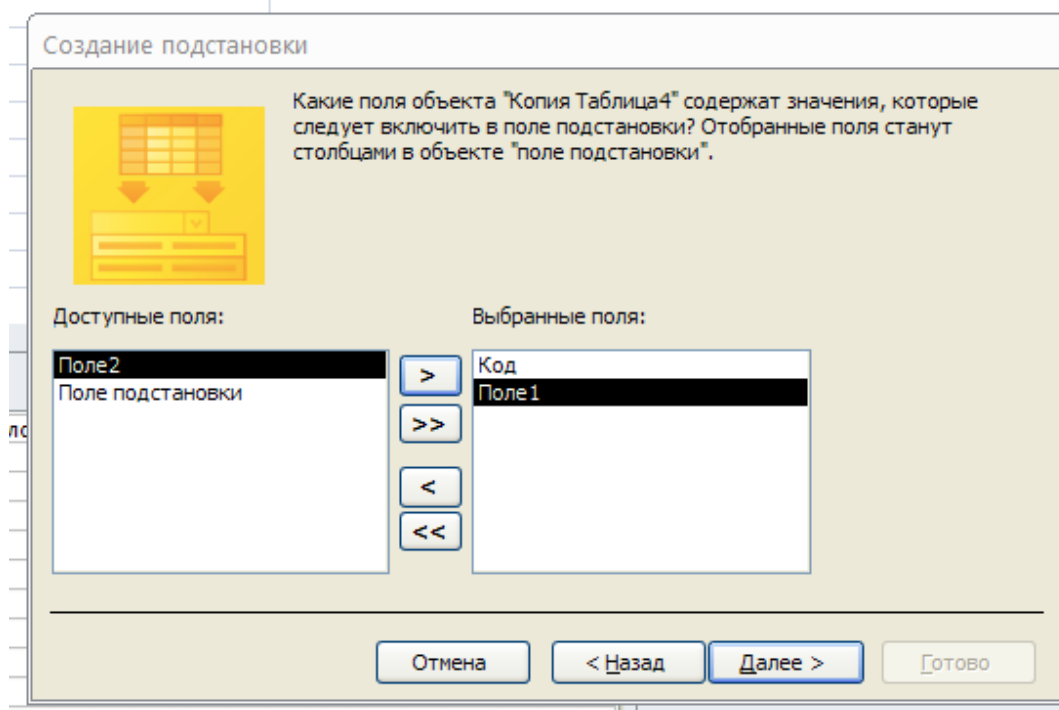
Создание подстановки

Какие поля объекта "Копия Таблица4" содержат значения, которые следует включить в поле подстановки? Отобранные поля станут столбцами в объекте "поле подстановки".

Доступные поля:

Поле2
Поле подстановки

Выбранные поля:

Код
Поле1

>
>>
<
<<

Отмена
< Назад
Далее >
Готово